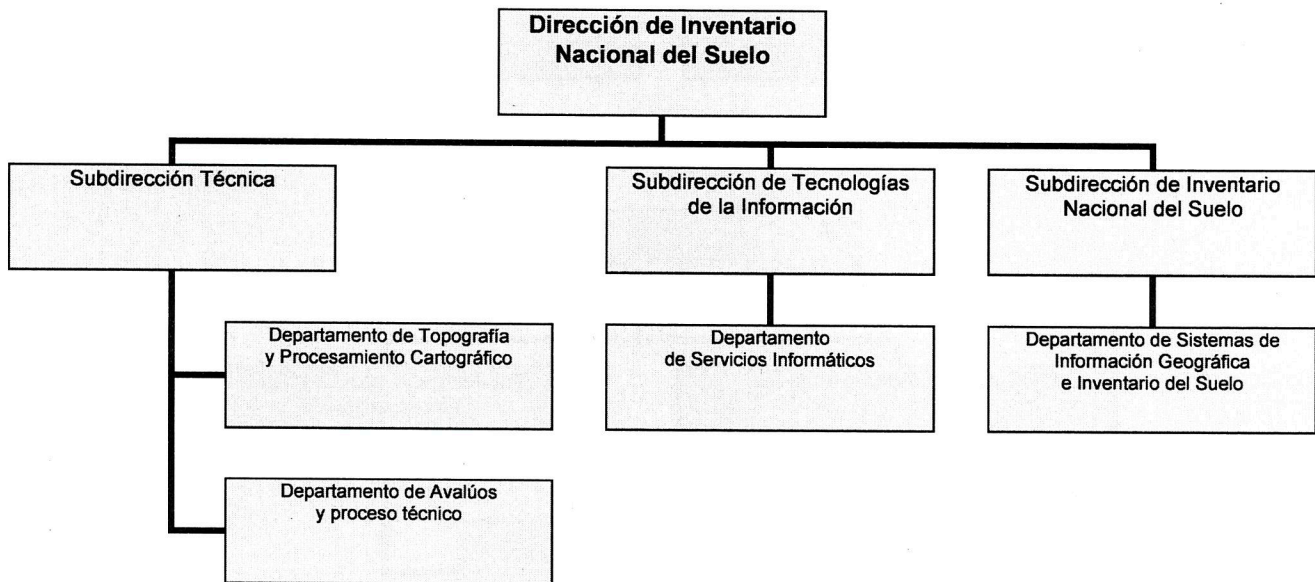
Dirección de Inventario Nacional del Suelo

Subdirección Técnica

Departamento de Topografía y Procesamiento Cartográfico

Departamento de Avalúos y proceso técnico

Subdirección de Tecnologías de la Información

Departamento de Servicios Informáticos

Subdirección de Inventario Nacional del Suelo

Departamento de Sistemas de Información Geográfica e Inventario del Suelo